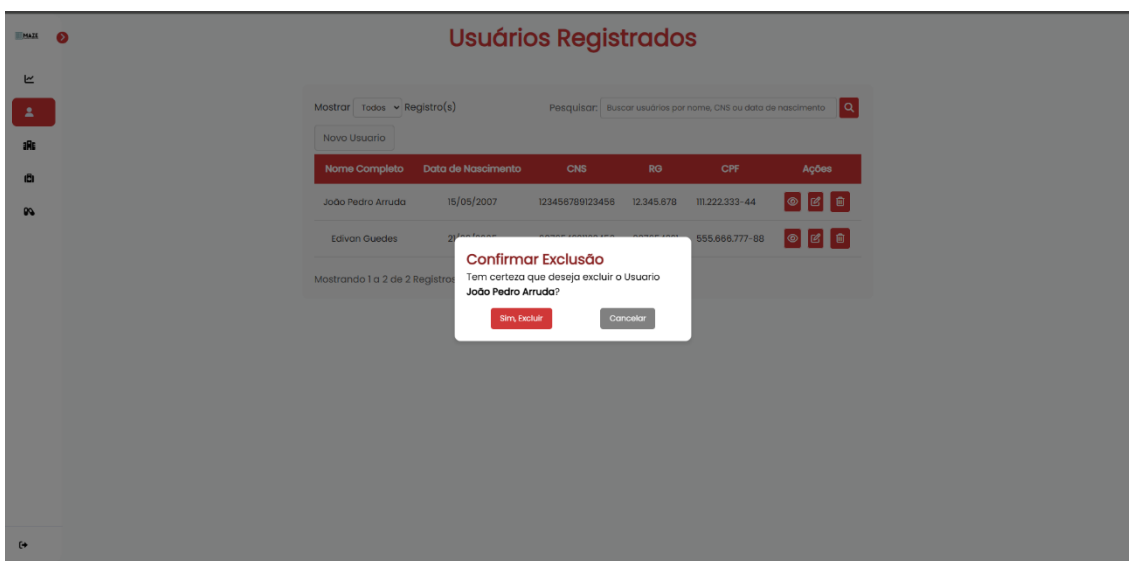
MAZE

Usuários Registrados

Mostrar Todos Registro(s)

Pesquisar: Buscar usuários por nome, CNS ou data de nascimento

Novo Usuario

| Nome Completo | Data de Nascimento | CNS | RG | CPF | Ações |
|---|---|---|---|---|---|
| João Pedro Arruda | 15/05/2007 | 123456789123456 | 12.345.678 | 111.222.333-44 | |
| Edivan Guedes | 21/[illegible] | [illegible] | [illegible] | 555.666.777-88 | |

Mostrando 1 a 2 de 2 Registros

Confirmar Exclusão

Tem certeza que deseja excluir o Usuario **João Pedro Arruda**?

Sim, Excluir

Cancelar